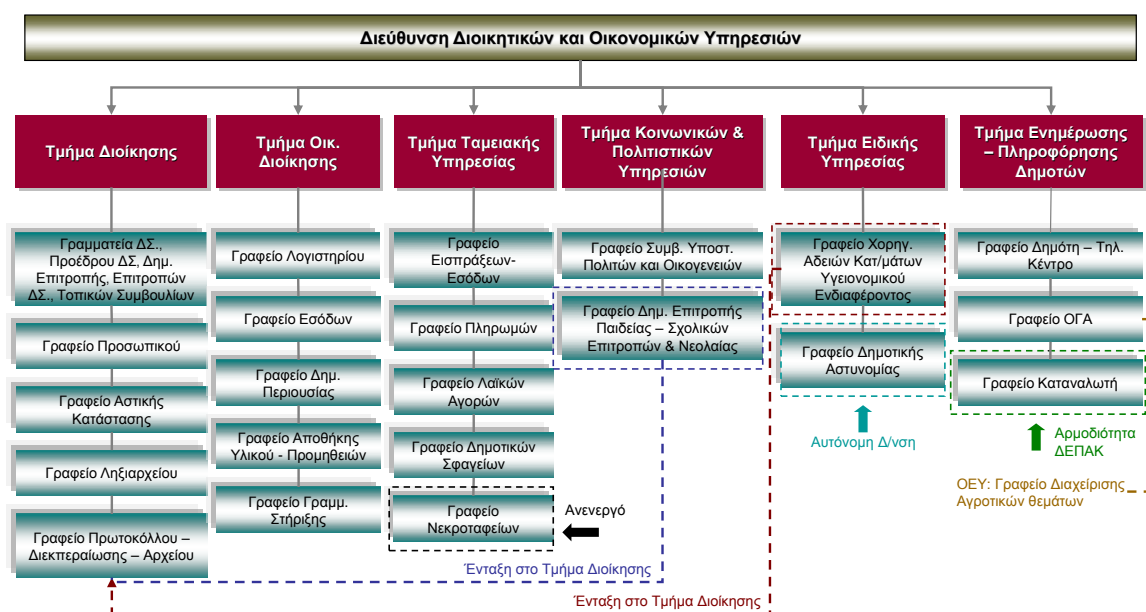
Διεύθυνση Διοικητικών και Οικονομικών Υπηρεσιών

Τμήμα Διοίκησης

Γραμματεία ΔΣ., Προέδρου ΔΣ, Δημ. Επιτροπής, Επιτροπών ΔΣ., Τοπικών Συμβουλίων

Γραφείο Προσωπικού

Γραφείο Αστικής Κατάστασης

Γραφείο Ληξιαρχείου

Γραφείο Πρωτοκόλλου – Διεκπεραίωσης – Αρχείου

Τμήμα Οικ. Διοίκησης

Γραφείο Λογιστηρίου

Γραφείο Εσόδων

Γραφείο Δημ. Περιουσίας

Γραφείο Αποθήκης Υλικού - Προμηθειών

Γραφείο Γραμμ. Στήριξης

Τμήμα Ταμειακής Υπηρεσίας

Γραφείο Εισπράξεων-Εσόδων

Γραφείο Πληρωμών

Γραφείο Λαϊκών Αγορών

Γραφείο Δημοτικών Σφαγείων

Γραφείο Νεκροταφείων

Ανενεργό

Τμήμα Κοινωνικών & Πολιτιστικών Υπηρεσιών

Γραφείο Συμβ. Υποστ. Πολιτών και Οικογενειών

Γραφείο Δημ. Επιτροπής Παιδείας – Σχολικών Επιτροπών & Νεολαίας

Ένταξη στο Τμήμα Διοίκησης

Τμήμα Ειδικής Υπηρεσίας

Γραφείο Χορηγ. Αδειών Κατ/μάτων Υγειονομικού Ενδιαφέροντος

Γραφείο Δημοτικής Αστυνομίας

Αυτόνομη Δ/νση

Ένταξη στο Τμήμα Διοίκησης

Τμήμα Ενημέρωσης – Πληροφόρησης Δημοτών

Γραφείο Δημότη – Τηλ. Κέντρο

Γραφείο ΟΓΑ

Γραφείο Καταναλωτή

Αρμοδιότητα ΔΕΠΑΚ

ΟΕΥ: Γραφείο Διαχείρισης Αγροτικών θεμάτων